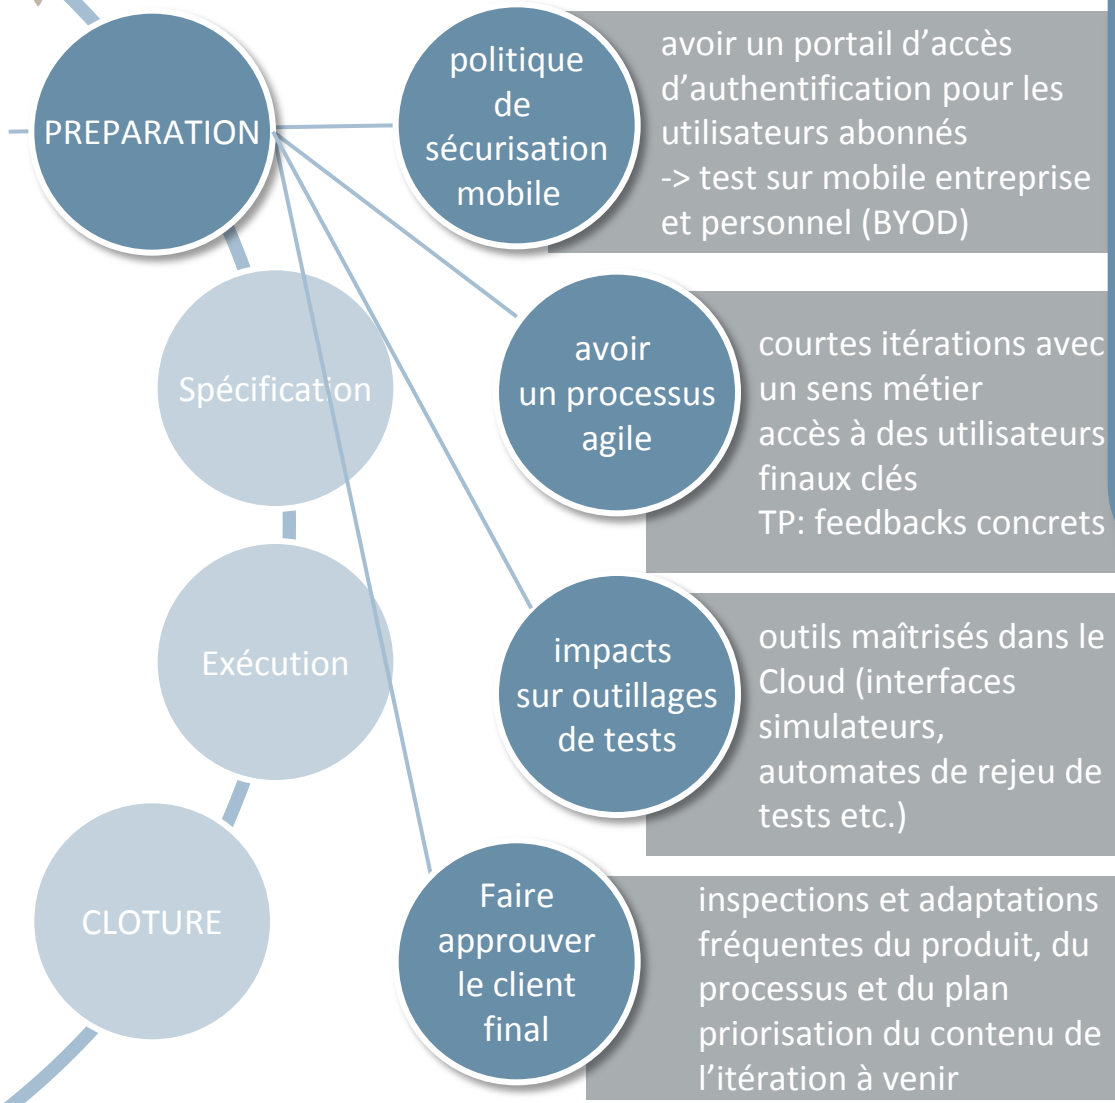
PREPARATION

Spécification

Exécution

CLOTURE

politique de sécurisation mobile

avoir un portail d'accès d'authentification pour les utilisateurs abonnés
-> test sur mobile entreprise et personnel (BYOD)

avoir un processus agile

courtes itérations avec un sens métier
accès à des utilisateurs finaux clés
TP: feedbacks concrets

impacts sur outillages de tests

outils maîtrisés dans le Cloud (interfaces simulateurs, automates de rejeu de tests etc.)

Faire approuver le client final

inspections et adaptations fréquentes du produit, du processus et du plan
priorisation du contenu de l'itération à venir